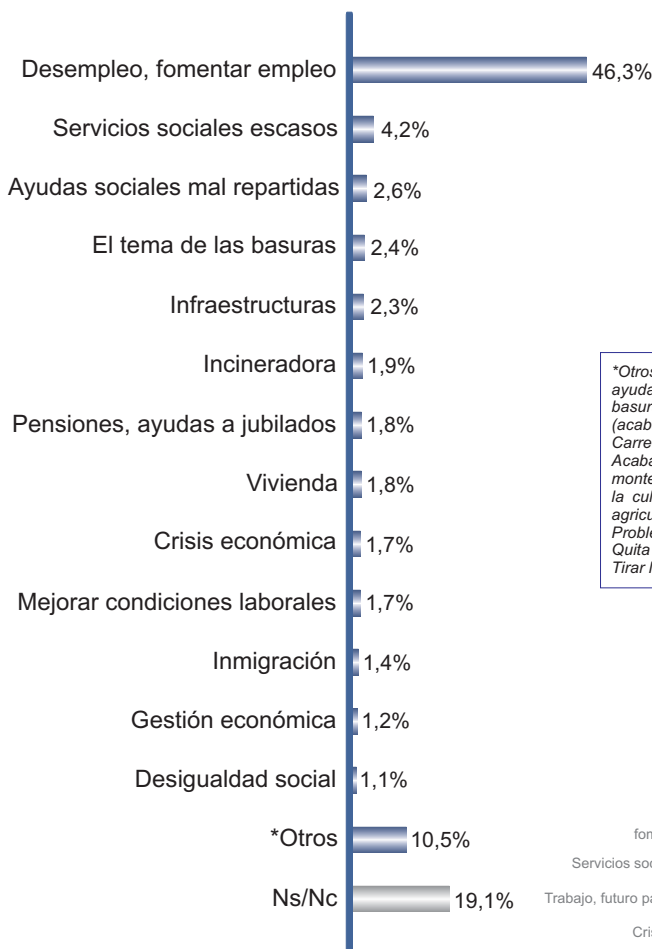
Desempleo, fomentar empleo 46,3%
Servicios sociales escasos 4,2%
Ayudas sociales mal repartidas 2,6%
El tema de las basuras 2,4%
Infraestructuras 2,3%
Incineradora 1,9%
Pensiones, ayudas a jubilados 1,8%
Vivienda 1,8%
Crisis económica 1,7%
Mejorar condiciones laborales 1,7%
Inmigración 1,4%
Gestión económica 1,2%
Desigualdad social 1,1%
*Otros 10,5%
Ns/Nc 19,1%

*Otros ayuda basur (acab Carre Acaba monte la cul agricu Proble Quita Tirar l

fom
Servicios soc
Trabajo, futuro pa
Cris